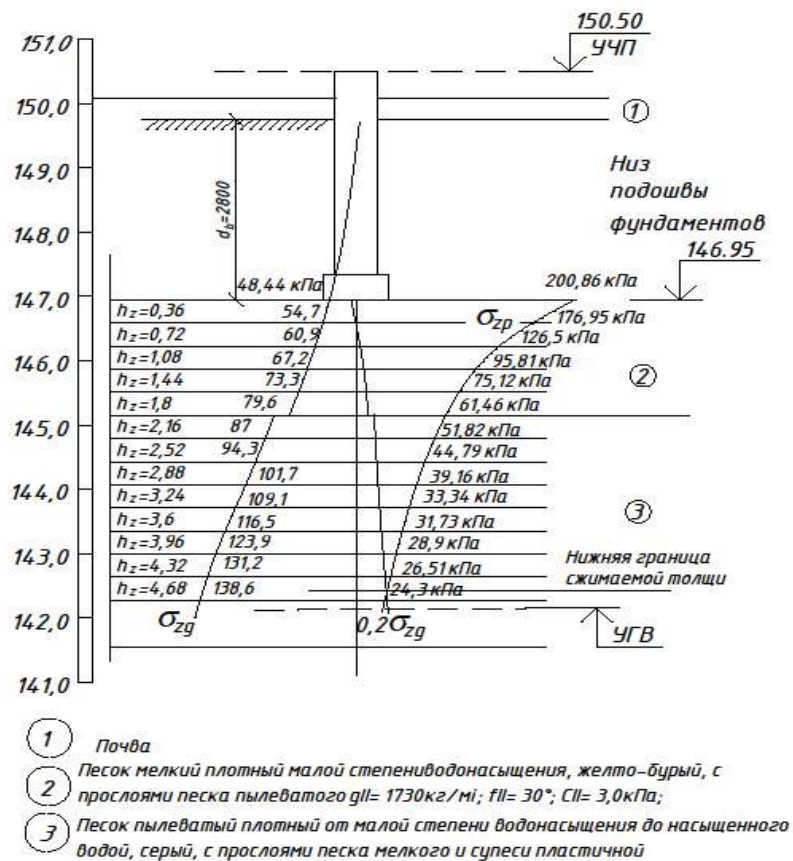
150.50
УЧП
151,0
150,0
①
149,0
$d_b=2800$
Низ подошвы фундаментов
148,0
146.95
48,44 кПа
200,86 кПа
147,0
$h_z=0,36$ 54,7
$\sigma_{zp}$ 176,95 кПа
$h_z=0,72$ 60,9
126,5 кПа
146,0
$h_z=1,08$ 67,2
95,81 кПа
$h_z=1,44$ 73,3
75,12 кПа
②
$h_z=1,8$ 79,6
61,46 кПа
145,0
$h_z=2,16$ 87
51,82 кПа
$h_z=2,52$ 94,3
44,79 кПа
$h_z=2,88$ 101,7
39,16 кПа
144,0
$h_z=3,24$ 109,1
33,34 кПа
$h_z=3,6$ 116,5
31,73 кПа
③
$h_z=3,96$ 123,9
28,9 кПа
143,0
$h_z=4,32$ 131,2
26,51 кПа
Нижняя граница сжимаемой толщи
$h_z=4,68$ 138,6
24,3 кПа
142,0
$\sigma_{zg}$
$0,2\sigma_{zg}$
УГВ
141,0

① Почва
② Песок мелкий плотный малой степенийводонасыщения, желто-бурый, с прослоями песка пылеватого gII= 1730кг/мі; fII= 30°; CII= 3,0кПа;
③ Песок пылеватый плотный от малой степени водонасыщения до насыщенного водой, серый, с прослоями песка мелкого и супеси пластичной